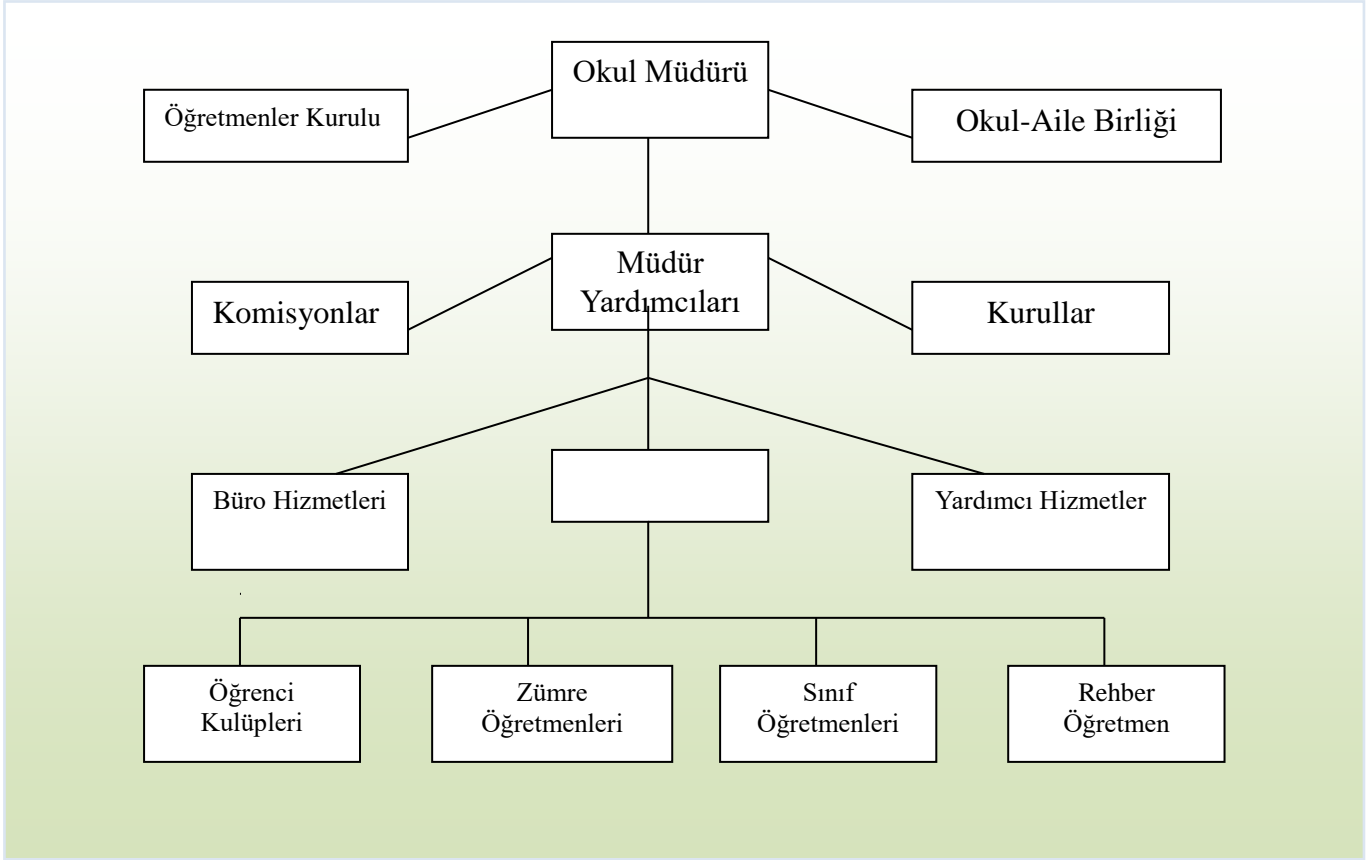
Okul Müdürü

Öğretmenler Kurulu

Okul-Aile Birliği

Müdür Yardımcıları

Komisyonlar

Kurullar

Büro Hizmetleri

Yardımcı Hizmetler

Öğrenci Kulüpleri

Zümre Öğretmenleri

Sınıf Öğretmenleri

Rehber Öğretmen